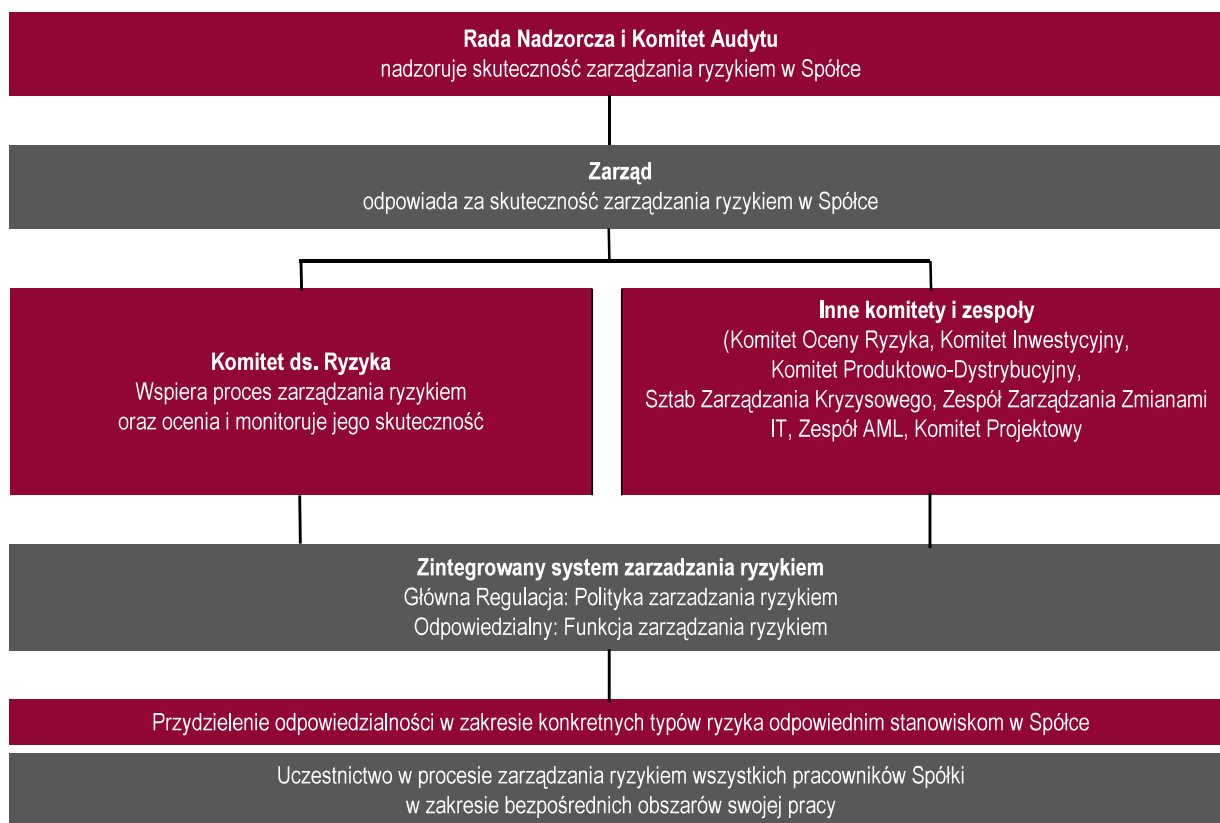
Rada Nadzorcza i Komitet Audytu
nadzoruje skuteczność zarządzania ryzykiem w Spółce

Zarząd
odpowiada za skuteczność zarządzania ryzykiem w Spółce

Komitet ds. Ryzyka
Wspiera proces zarządzania ryzykiem oraz ocenia i monitoruje jego skuteczność

Inne komitety i zespoły
(Komitet Oceny Ryzyka, Komitet Inwestycyjny, Komitet Produktowo-Dystrybucyjny, Sztab Zarządzania Kryzysowego, Zespół Zarządzania Zmianami IT, Zespół AML, Komitet Projektowy

Zintegrowany system zarzadzania ryzykiem
Główna Regulacja: Polityka zarzadzania ryzykiem
Odpowiedzialny: Funkcja zarządzania ryzykiem

Przydzielenie odpowiedzialności w zakresie konkretnych typów ryzyka odpowiednim stanowiskom w Spółce

Uczestnictwo w procesie zarządzania ryzykiem wszystkich pracowników Spółki w zakresie bezpośrednich obszarów swojej pracy